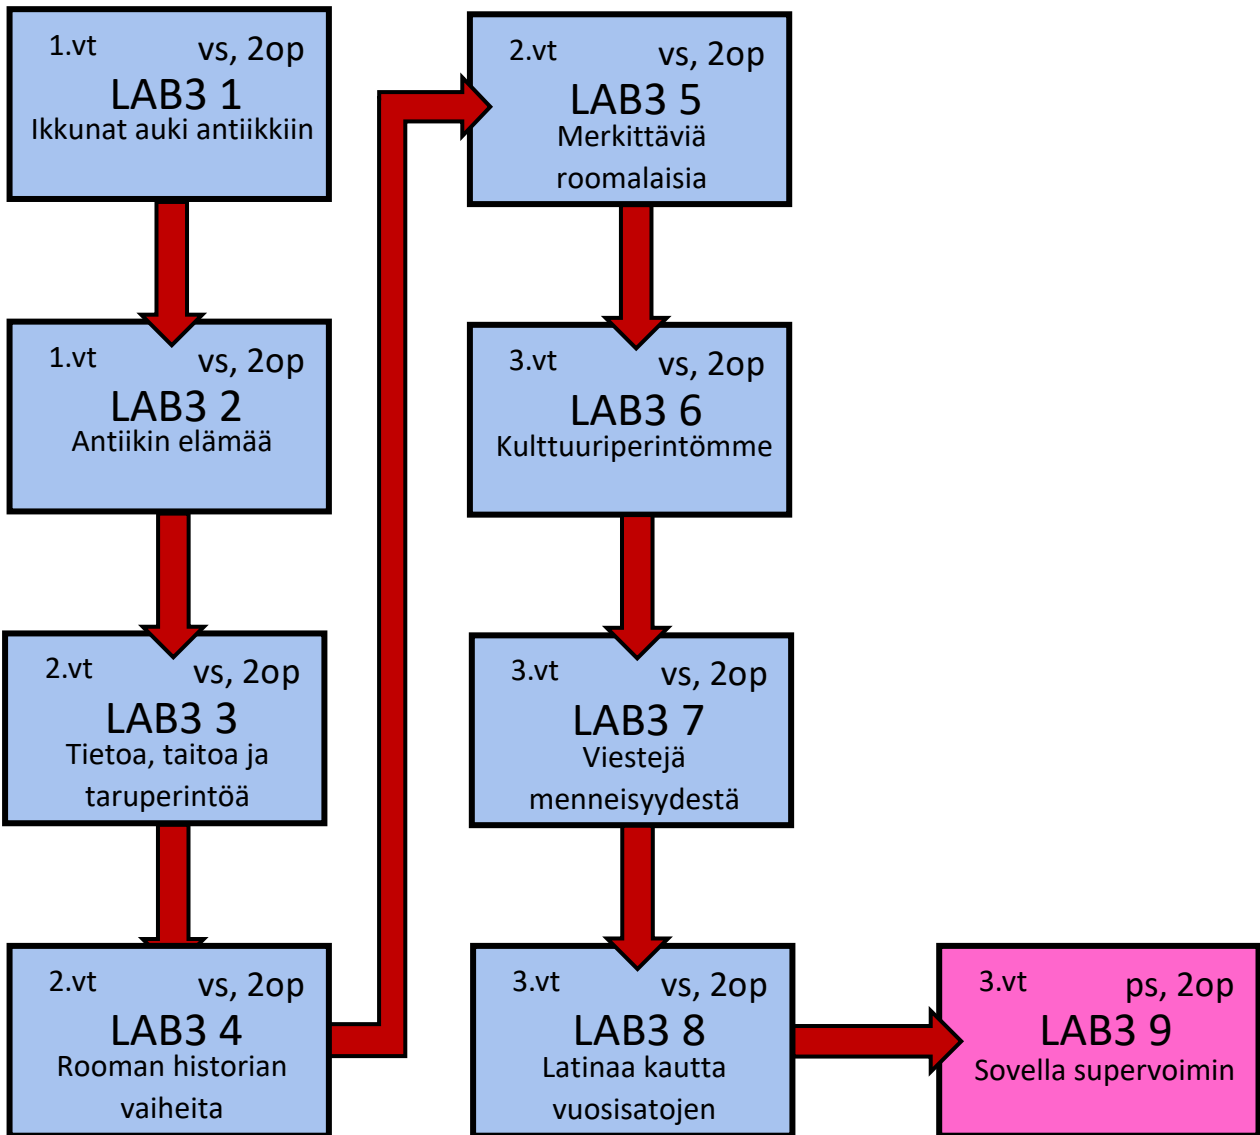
1.vt vs, 2op
LAB3 1
Ikkunat auki antiikkiin

1.vt vs, 2op
LAB3 2
Antiikin elämää

2.vt vs, 2op
LAB3 3
Tietoa, taitoa ja taruperintöä

2.vt vs, 2op
LAB3 4
Rooman historian vaiheita

2.vt vs, 2op
LAB3 5
Merkittäviä roomalaisia

3.vt vs, 2op
LAB3 6
Kulttuuriperintömme

3.vt vs, 2op
LAB3 7
Viestejä menneisyydestä

3.vt vs, 2op
LAB3 8
Latinaa kautta vuosisatojen

3.vt ps, 2op
LAB3 9
Sovella supervoimin